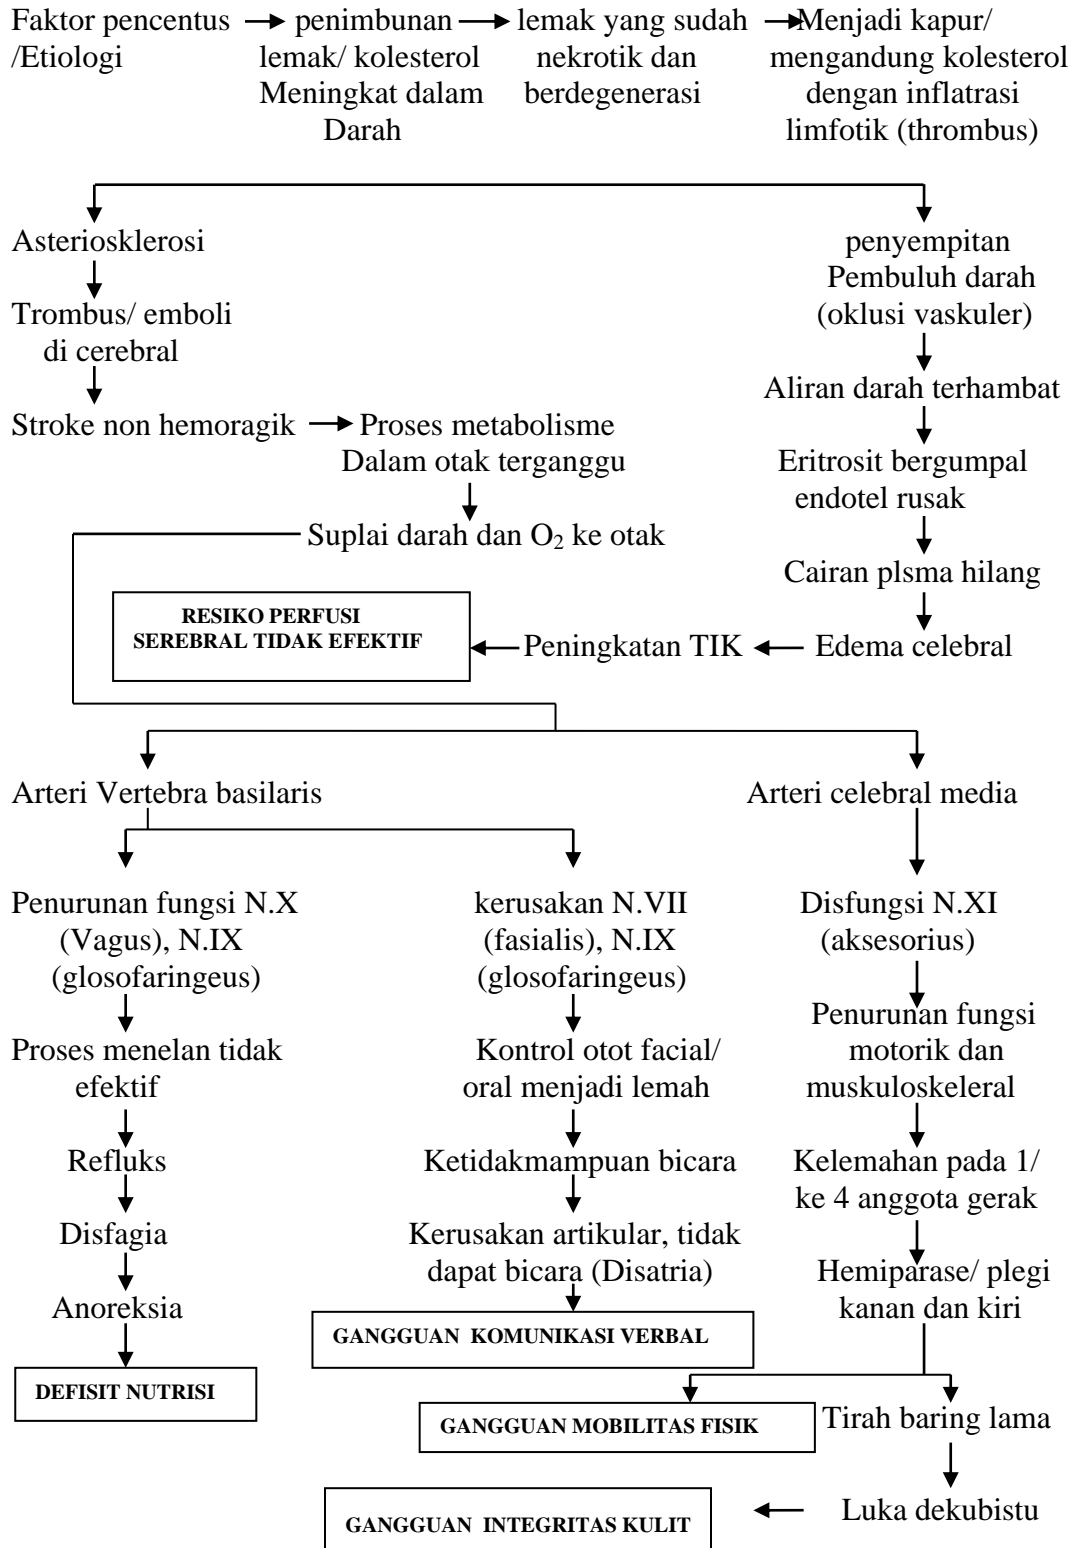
Faktor pencentus /Etiologi

penimbunan lemak/ kolesterol Meningkat dalam Darah

lemak yang sudah nekrotik dan berdegenerasi

Menjadi kapur/ mengandung kolesterol dengan inflatrasi limfotik (thrombus)

Asteriosklerosi

Trombus/ emboli di cerebral

Stroke non hemoragik

Proses metabolisme Dalam otak terganggu

Suplai darah dan $O_2$ ke otak

penyempitan Pembuluh darah (oklusi vaskuler)

Aliran darah terhambat

Eritrosit bergumpal endotel rusak

Cairan plsma hilang

Edema celebral

Peningkatan TIK

RESIKO PERFUSI SEREBRAL TIDAK EFEKTIF

Arteri Vertebra basilaris

Arteri celebral media

Penurunan fungsi N.X (Vagus), N.IX (glosofaringeus)

Proses menelan tidak efektif

Refluks

Disfagia

Anoreksia

DEFISIT NUTRISI

kerusakan N.VII (fasialis), N.IX (glosofaringeus)

Kontrol otot facial/ oral menjadi lemah

Ketidakmampuan bicara

Kerusakan artikular, tidak dapat bicara (Disatria)

GANGGUAN KOMUNIKASI VERBAL

Disfungsi N.XI (aksesorius)

Penurunan fungsi motorik dan muskuloskeleral

Kelemahan pada 1/ ke 4 anggota gerak

Hemiparase/ plegi kanan dan kiri

GANGGUAN MOBILITAS FISIK

Tirah baring lama

Luka dekubistu

GANGGUAN INTEGRITAS KULIT